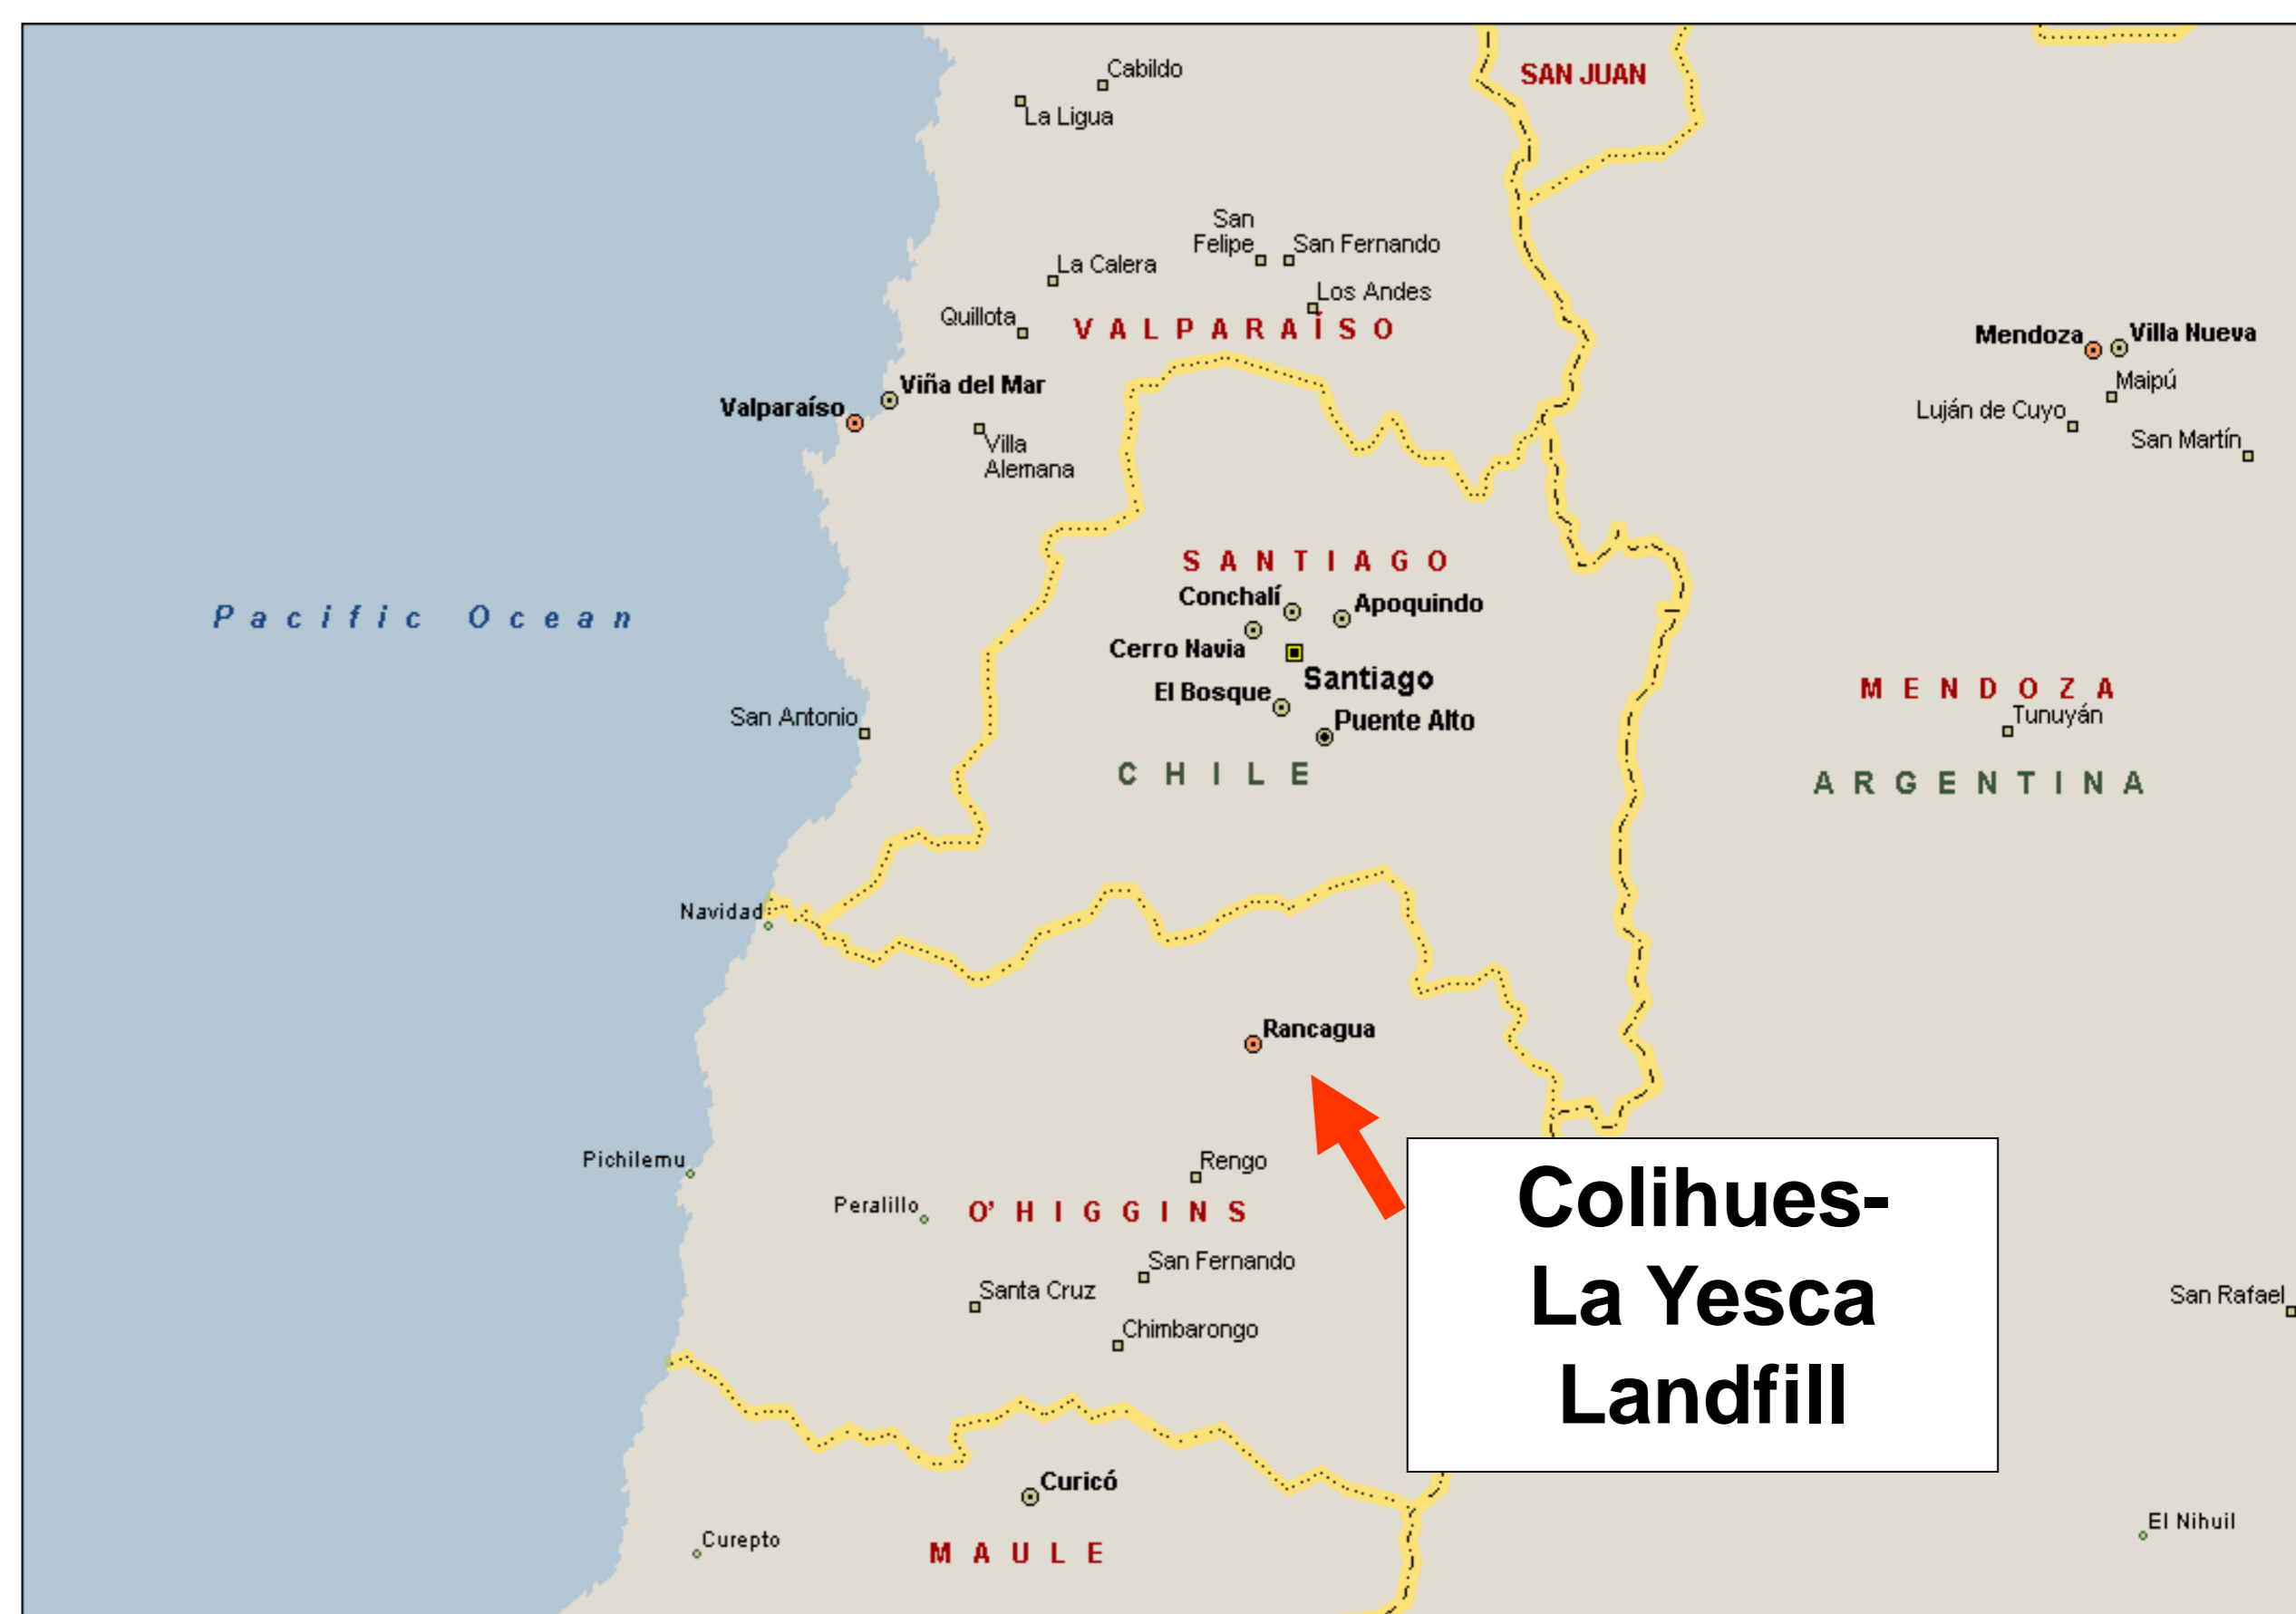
Cabildo
La Ligua
SAN JUAN
San Felipe
San Fernando
La Calera
Los Andes
Quillota
VALPARAÍSO
Mendoza
Villa Nueva
Maipú
Luján de Cuyo
San Martín
Viña del Mar
Valparaíso
Villa Alemana
SANTIAGO
Conchalí
Apoquindo
Pacific Ocean
Cerro Navia
Santiago
El Bosque
Puente Alto
San Antonio
CHILE
MENDOZA
Tunuyán
ARGENTINA
Navidad
Rancagua
Pichilemu
Rengo
Peralillo
O' HIGGINS
Colihues-La Yesca Landfill
San Fernando
Santa Cruz
Chimbarongo
San Rafael
Curicó
Curepto
MAULE
El Nihuil